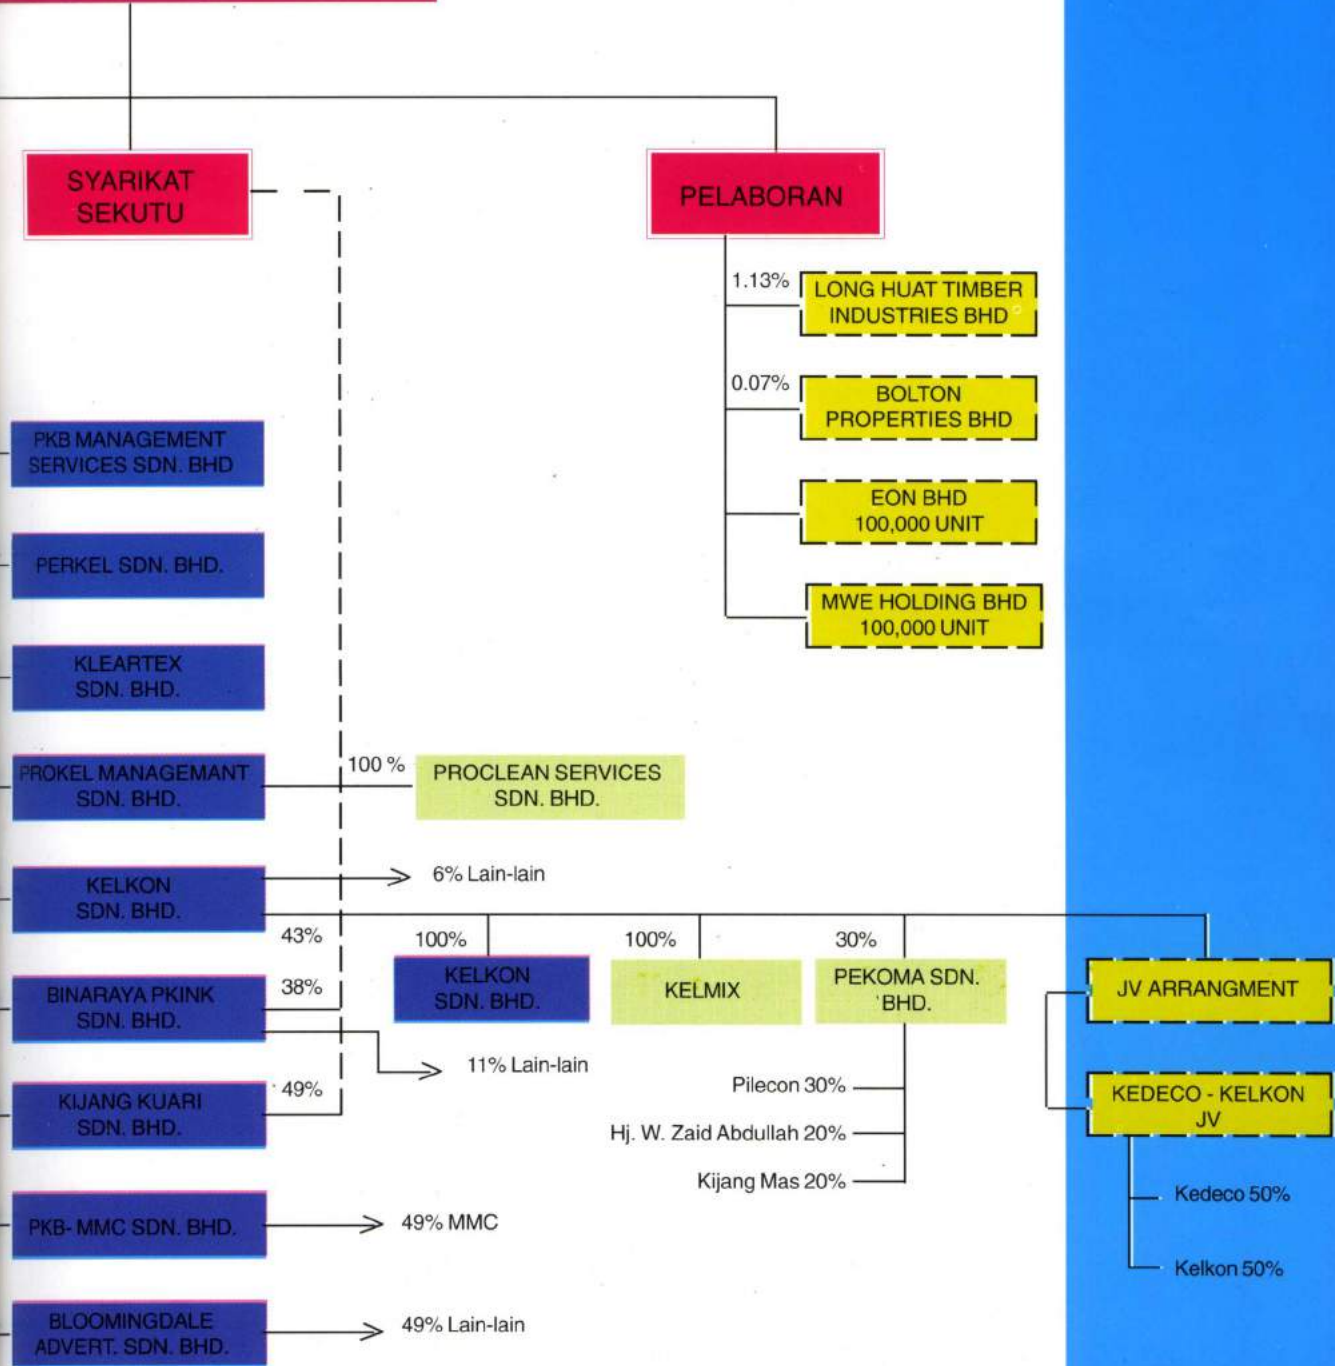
SYARIKAT SEKUTU

PELABORAN

1.13%
LONG HUAT TIMBER INDUSTRIES BHD

0.07%
BOLTON PROPERTIES BHD

EON BHD 100,000 UNIT

MWE HOLDING BHD 100,000 UNIT

PKB MANAGEMENT SERVICES SDN. BHD

PERKEL SDN. BHD.

KLEARTEX SDN. BHD.

PROKEL MANAGEMANT SDN. BHD.

100 %
PROCLEAN SERVICES SDN. BHD.

KELKON SDN. BHD.

6% Lain-lain

43%

100%
KELKON SDN. BHD.

100%
KELMIX

30%
PEKOMA SDN. BHD.

JV ARRANGMENT

BINARAYA PKINK SDN. BHD.

38%

11% Lain-lain

KIJANG KUARI SDN. BHD.

49%

Pilecon 30%
Hj. W. Zaid Abdullah 20%
Kijang Mas 20%

KEDECO - KELKON JV

Kedeco 50%
Kelkon 50%

PKB- MMC SDN. BHD.

49% MMC

BLOOMINGDALE ADVERT. SDN. BHD.

49% Lain-lain